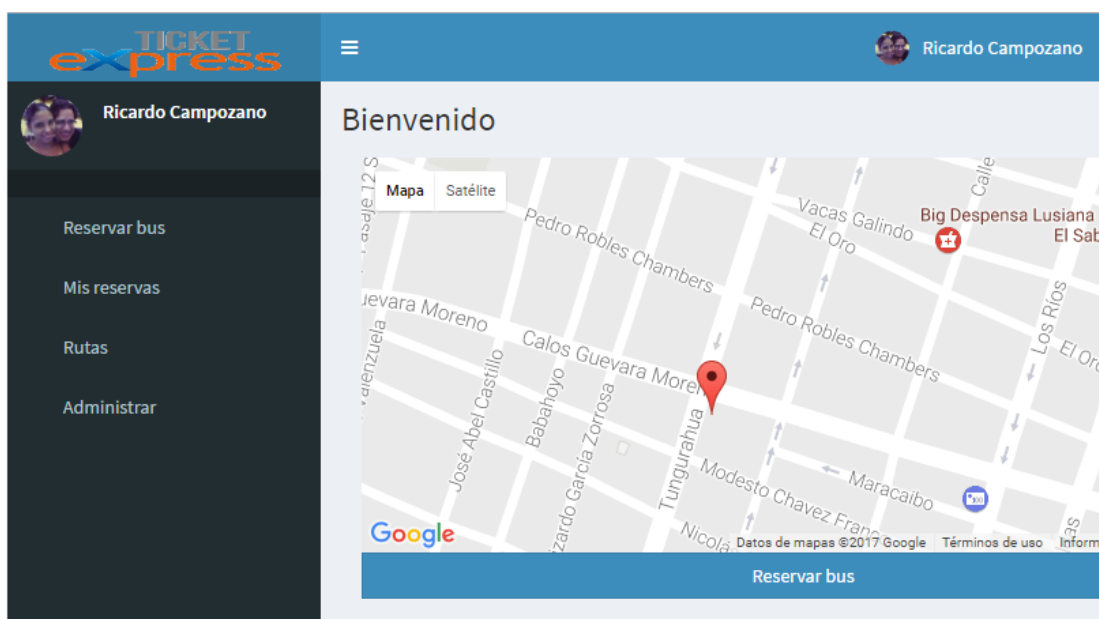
TICKET eXpress

Ricardo Campozano

Ricardo Campozano

Reservar bus

Mis reservas

Rutas

Administrar

Bienvenido

Mapa | Satélite

Pedro Robles Chambers

Vacas Galindo

El Oro

Big Despensa Lusiana

El Sab

Calle

uevara Moreno

Pedro Robles Chambers

Calos Guevara Moren

Los Ríos

El Oro

Valenzuela

José Abel Castillo

Babahoyo

izardo García Zorrosa

Tungurahua

Modesto Chavez Fran

Maracaibo

Nicola

Google

Datos de mapas ©2017 Google Términos de uso Inform

Reservar bus